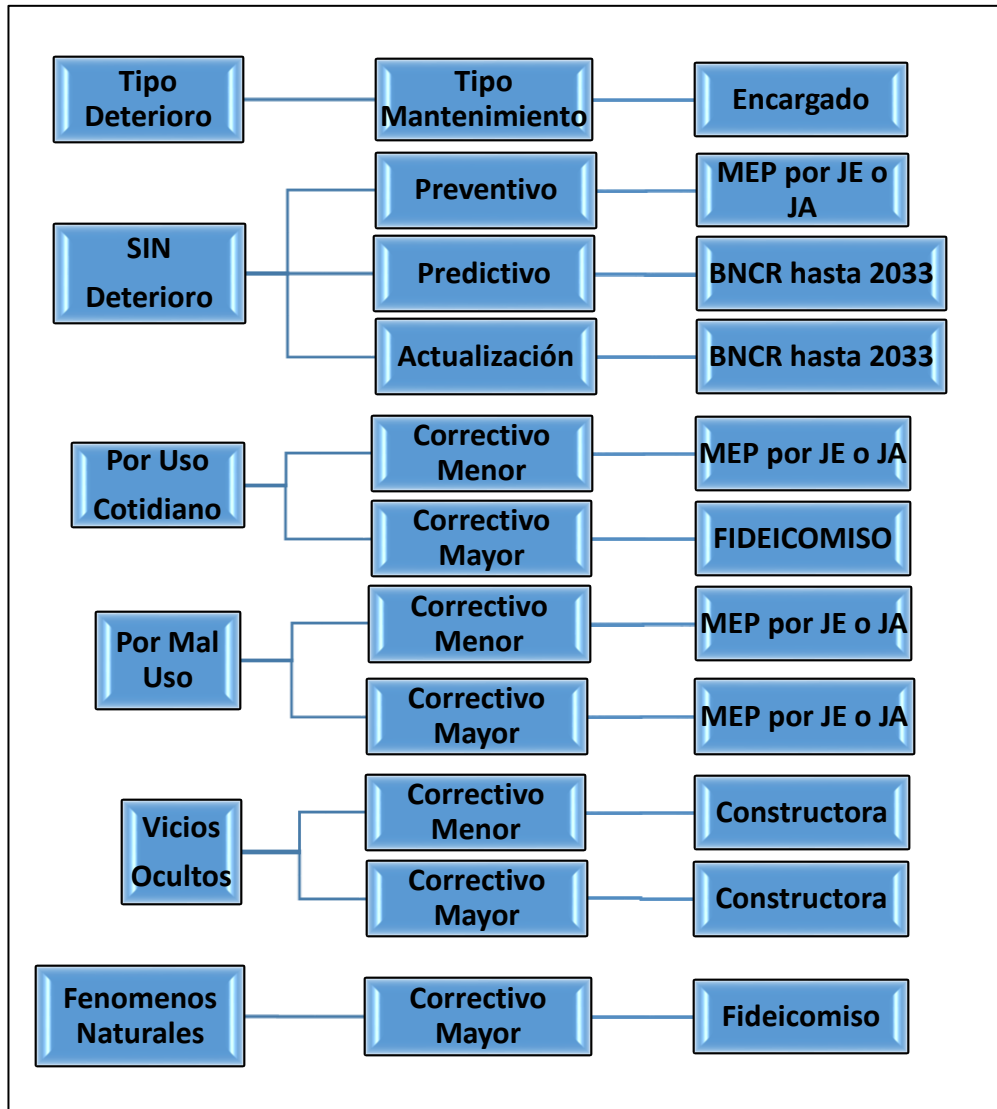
Tipo Deterioro

Tipo Mantenimiento

Encargado

SIN Deterioro

Preventivo

MEP por JE o JA

Predictivo

BNCR hasta 2033

Actualización

BNCR hasta 2033

Por Uso Cotidiano

Correctivo Menor

MEP por JE o JA

Correctivo Mayor

FIDEICOMISO

Por Mal Uso

Correctivo Menor

MEP por JE o JA

Correctivo Mayor

MEP por JE o JA

Vicios Ocultos

Correctivo Menor

Constructora

Correctivo Mayor

Constructora

Fenomenos Naturales

Correctivo Mayor

Fideicomiso